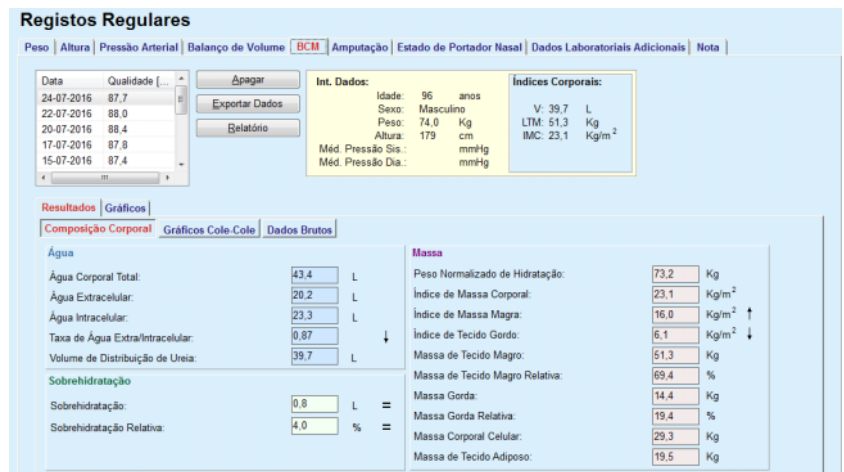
Registos Regulares

Peso | Altura | Pressão Arterial | Balanço de Volume | BCM | Amputação | Estado de Portador Nasal | Dados Laboratoriais Adicionais | Nota

| Data | Qualidade [... |
|---|---|
| 24-07-2016 | 87,7 |
| 22-07-2016 | 88,0 |
| 20-07-2016 | 88,4 |
| 17-07-2016 | 87,8 |
| 15-07-2016 | 87,4 |

Apagar
Exportar Dados
Relatório

Int. Dados:
Idade: 96 anos
Sexo: Masculino
Peso: 74,0 Kg
Altura: 179 cm
Méd. Pressão Sis.: mmHg
Méd. Pressão Dia.: mmHg

Índices Corporais:
V: 39,7 L
LTM: 51,3 Kg
IMC: 23,1 $Kg/m^2$

Resultados | Gráficos

Composição Corporal | Gráficos Cole-Cole | Dados Brutos

Água
Água Corporal Total: 43,4 L
Água Extracelular: 20,2 L
Água Intracelular: 23,3 L
Taxa de Água Extra/Intracelular: 0,87 ↓
Volume de Distribuição de Ureia: 39,7 L

Sobrehidratação
Sobrehidratação: 0,8 L =
Sobrehidratação Relativa: 4,0 % =

Massa
Peso Normalizado de Hidratação: 73,2 Kg
Índice de Massa Corporal: 23,1 $Kg/m^2$
Índice de Massa Magra: 16,0 $Kg/m^2$ ↑
Índice de Tecido Gordo: 6,1 $Kg/m^2$ ↓
Massa de Tecido Magro: 51,3 Kg
Massa de Tecido Magro Relativa: 69,4 %
Massa Gorda: 14,4 Kg
Massa Gorda Relativa: 19,4 %
Massa Corporal Celular: 29,3 Kg
Massa de Tecido Adiposo: 19,5 Kg